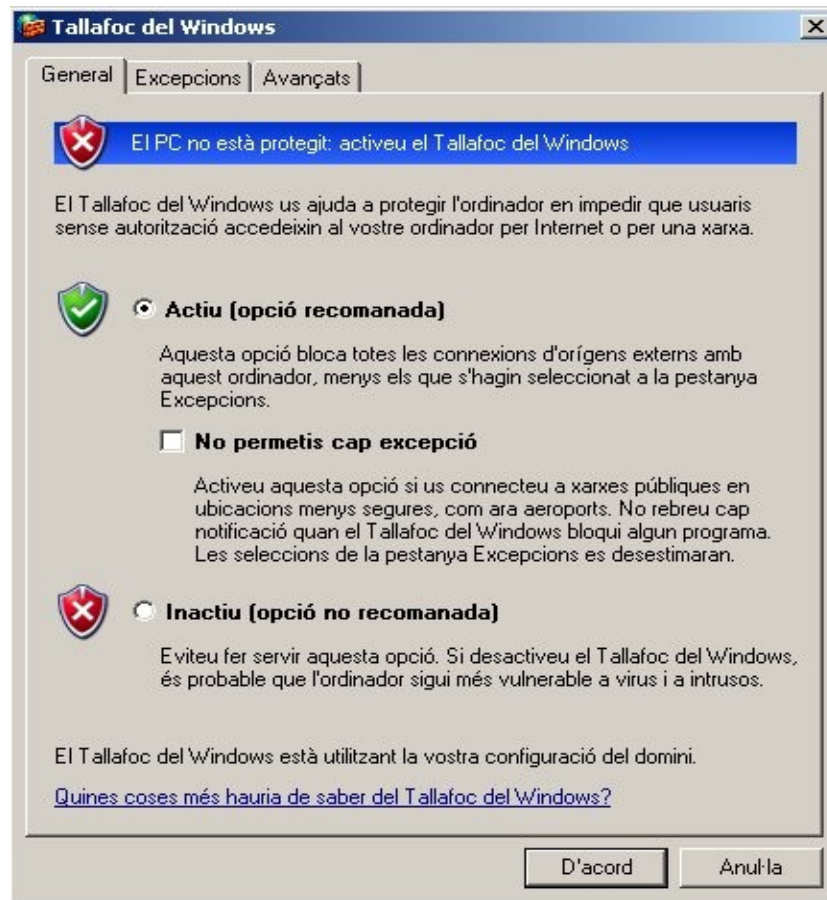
Tallafoc del Windows

X

General | Excepcions | Avançats

El PC no està protegit: activeu el Tallafoc del Windows

El Tallafoc del Windows us ajuda a protegir l'ordinador en impedir que usuaris sense autorització accedeixin al vostre ordinador per Internet o per una xarxa.

Actiu (opció recomanada)

Aquesta opció bloca totes les connexions d'orígens externs amb aquest ordinador, menys els que s'hagin seleccionat a la pestanya Excepcions.

No permetis cap excepció

Activeu aquesta opció si us connecteu a xarxes públiques en ubicacions menys segures, com ara aeroports. No rebreu cap notificació quan el Tallafoc del Windows bloqui algun programa. Les seleccions de la pestanya Excepcions es desestimaran.

Inactiu (opció no recomanada)

Eviteu fer servir aquesta opció. Si desactiveu el Tallafoc del Windows, és probable que l'ordinador sigui més vulnerable a virus i a intrusos.

El Tallafoc del Windows està utilitzant la vostra configuració del domini.

Quines coses més hauria de saber del Tallafoc del Windows?

D'acord

Anul·la